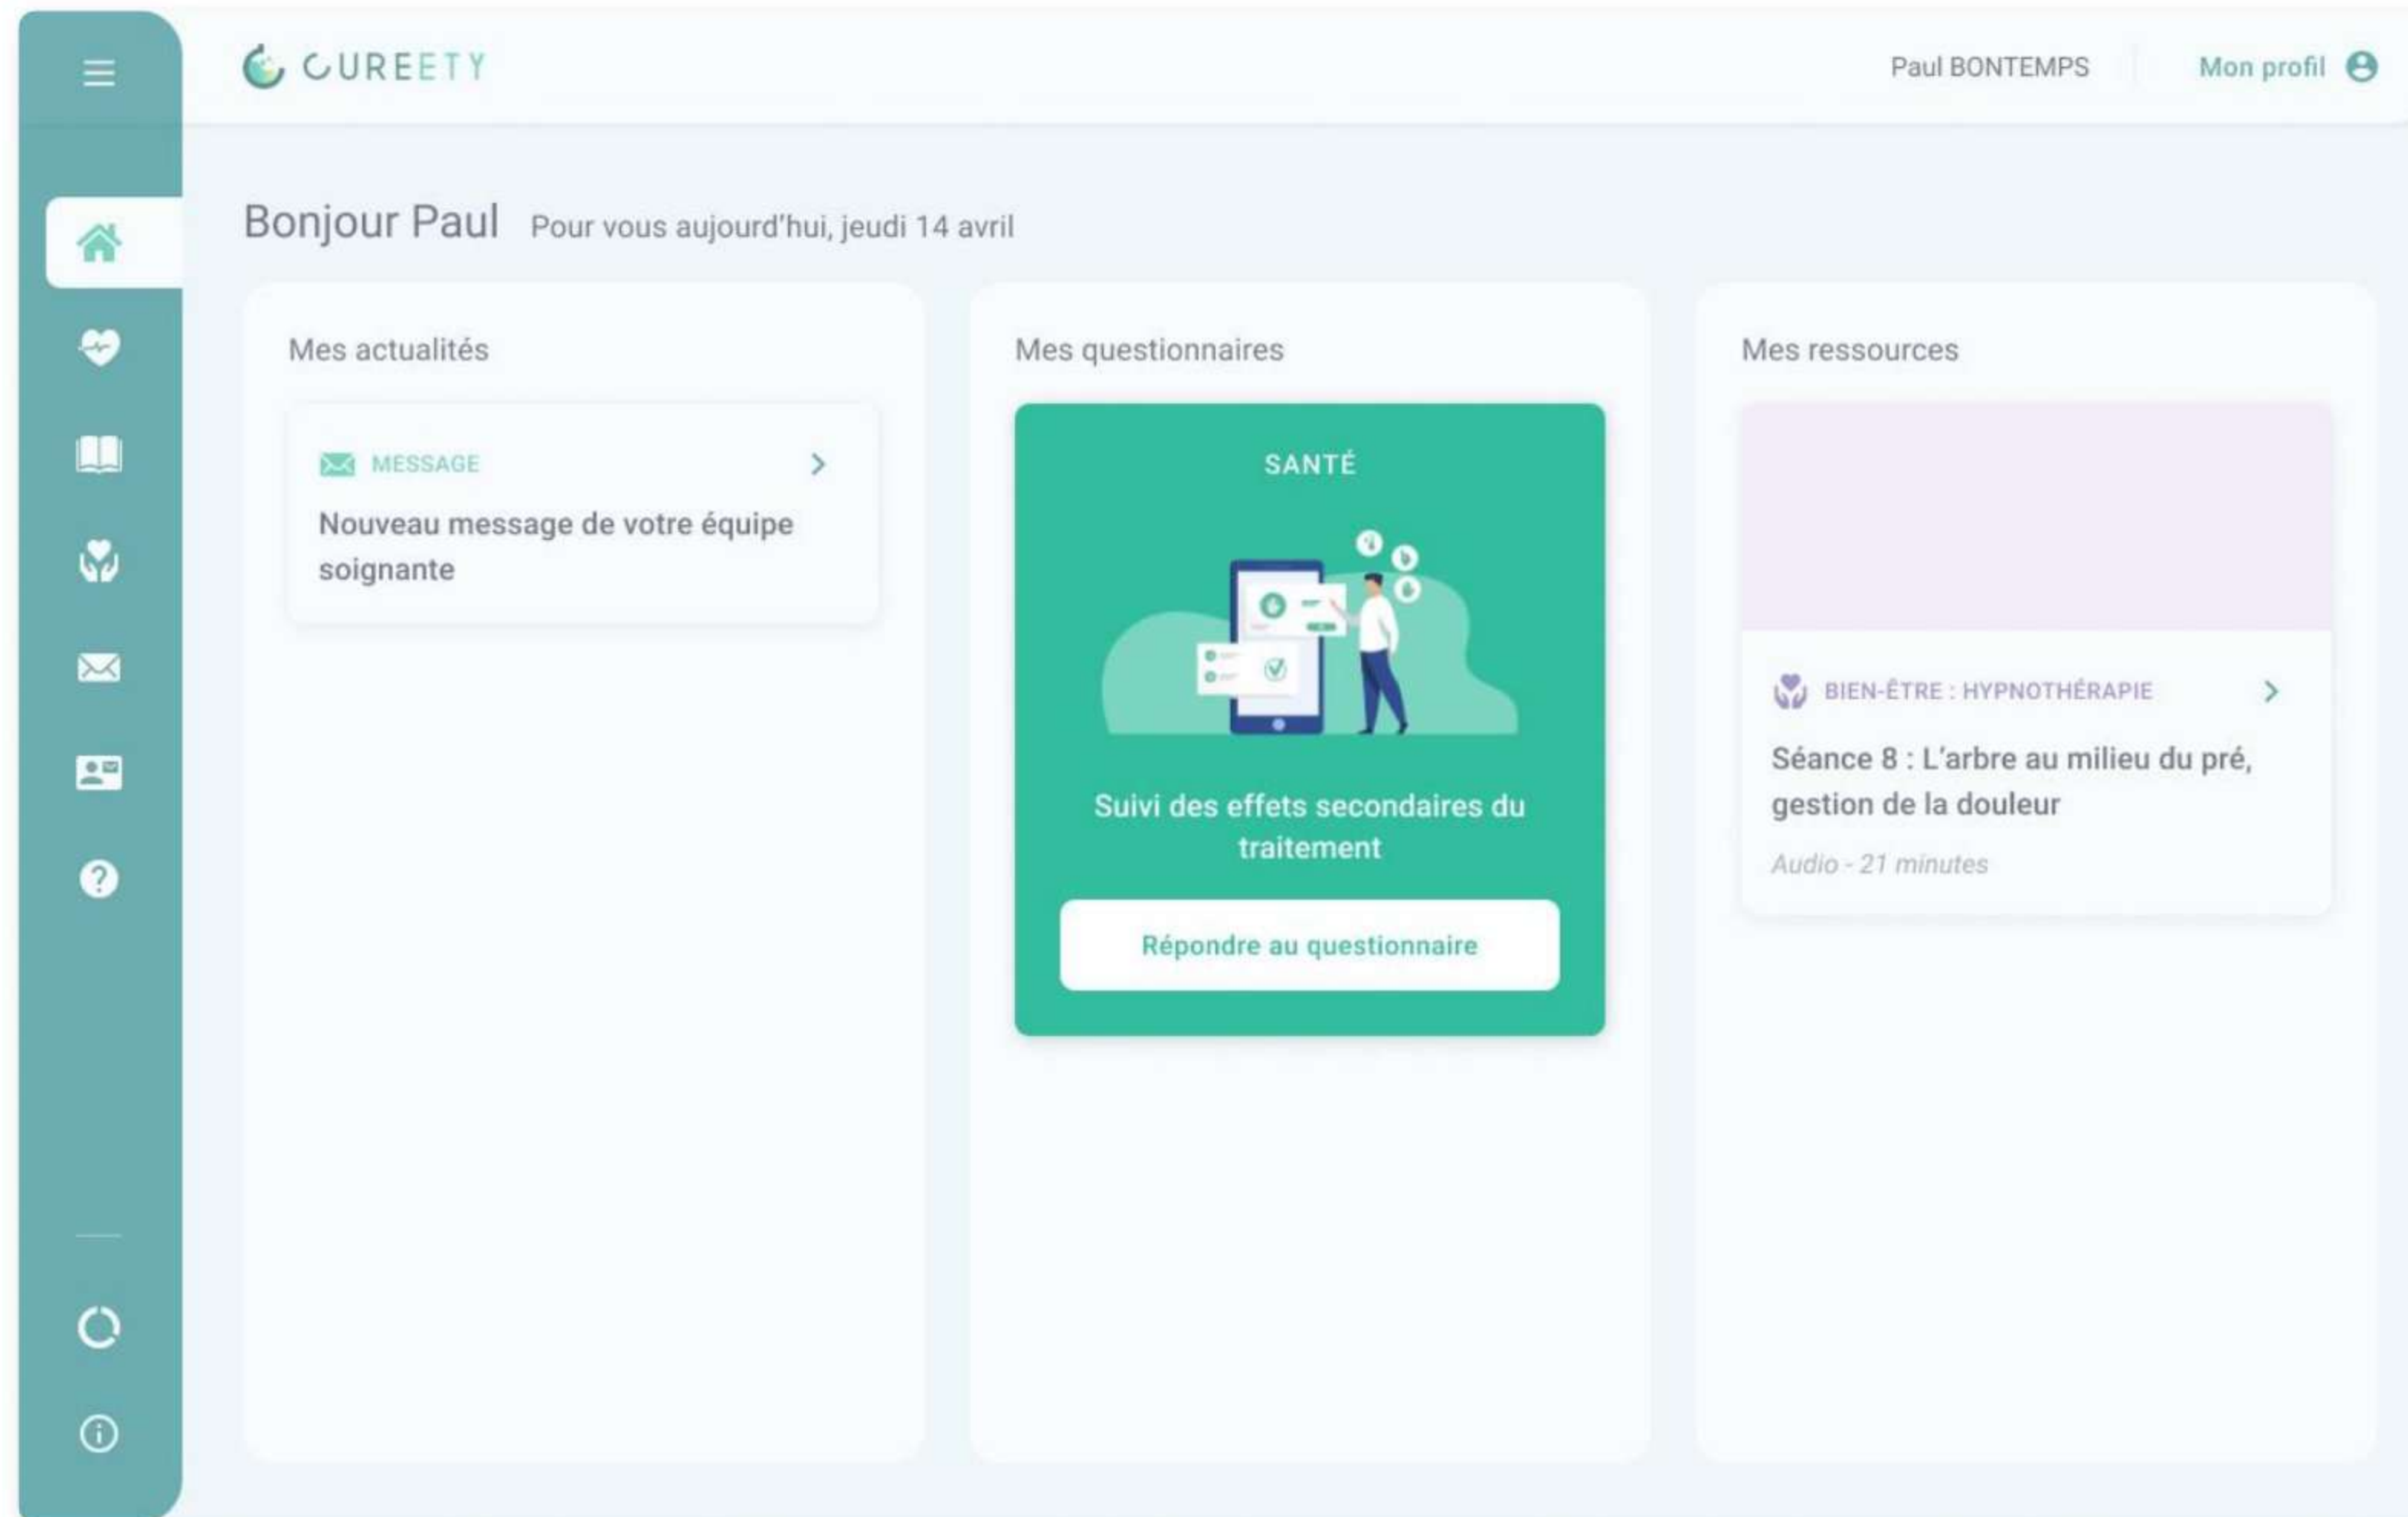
CUREETY

Paul BONTEMPS

Mon profil

Bonjour Paul Pour vous aujourd'hui, jeudi 14 avril

Mes actualités

MESSAGE

Nouveau message de votre équipe soignante

Mes questionnaires

SANTÉ

Suivi des effets secondaires du traitement

Répondre au questionnaire

Mes ressources

BIEN-ÊTRE : HYPNOTHÉRAPIE

Séance 8 : L'arbre au milieu du pré, gestion de la douleur

Audio - 21 minutes